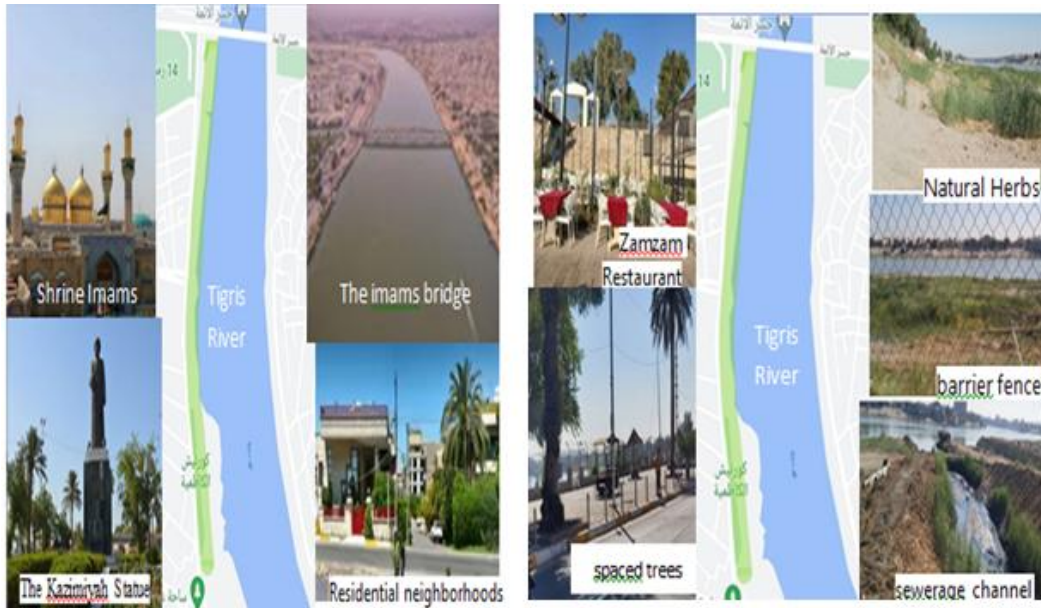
جسر الائمة

14

Shrine Imams

Tigris River

The imams bridge

كورنيش الكاظمية

The Kazimiyah Statue

Residential neighborhoods

جسر الائمة

14

Zamzam Restaurant

Natural Herbs

Tigris River

barrier fence

كورنيش الكاظمية

spaced trees

sewerage channel